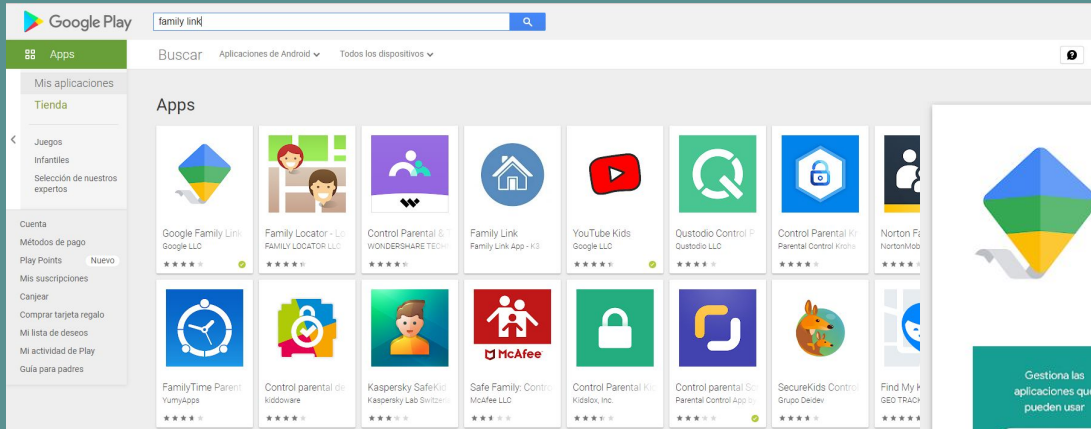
Google Play

family link

Apps

Buscar Aplicaciones de Android Todos los dispositivos

Mis aplicaciones
Tienda

Juegos
Infantiles
Selección de nuestros expertos

Cuenta
Métodos de pago
Play Points Nuevo
Mis suscripciones
Canjear
Comprar tarjeta regalo
Mi lista de deseos
Mi actividad de Play
Guía para padres

Apps

Google Family Link
Google LLC

Family Locator - Lo
FAMILY LOCATOR LLC

Control Parental &
WONDERSHARE TECH

Family Link
Family Link App - KS

YouTube Kids
Google LLC

Qustodio Control P
Qustodio LLC

Control Parental Kr
Parental Control Kroha

Norton Fa
NortonMob

FamilyTime Parent
YumyApps

Control parental de
kiddoware

Kaspersky SafeKid
Kaspersky Lab Switzerl

McAfee
Safe Family: Contr
McAfee LLC

Control Parental Ki
Kidslox, Inc.

Control parental Sc
Parental Control App b

SecureKids Control
Grupo Deidev

Find My K
GEO TRACK

Gestiona las aplicaciones que pueden usar